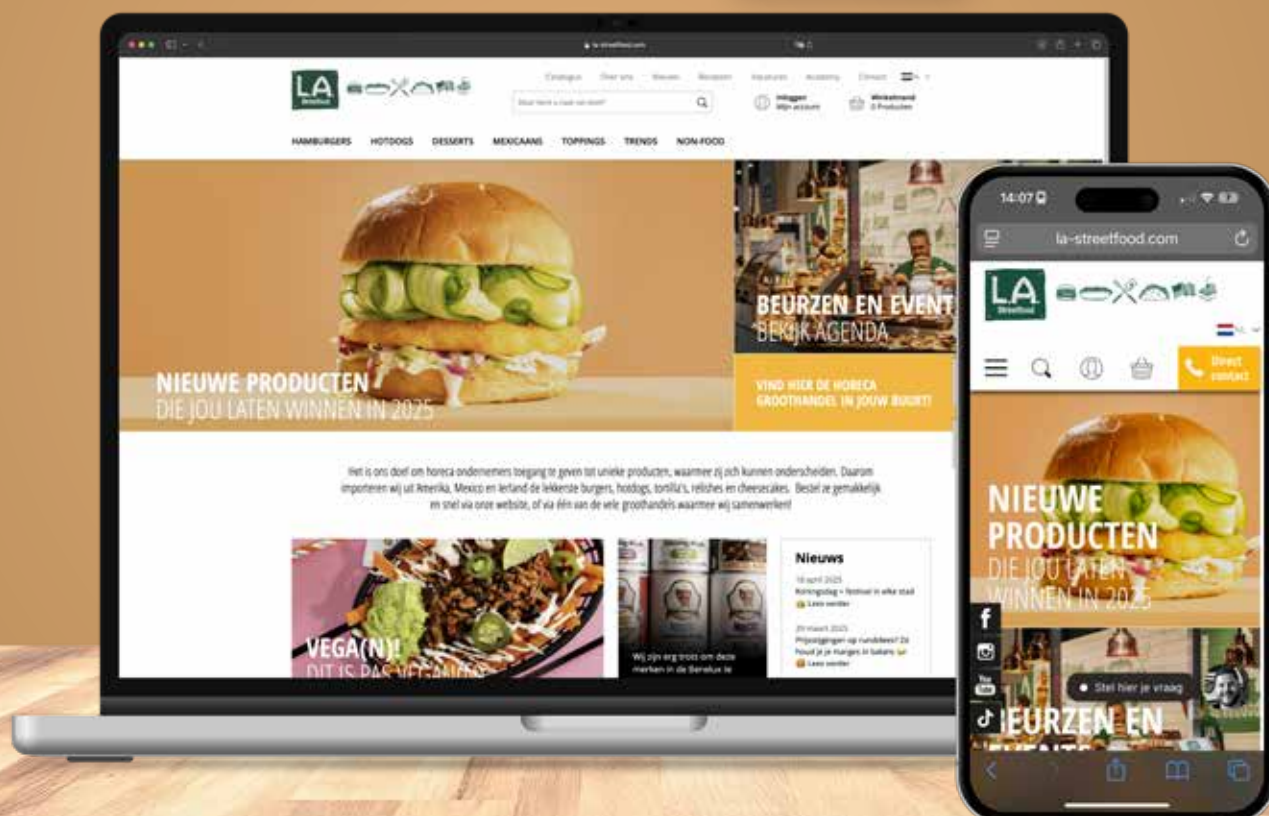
la-streetfood.com

LA Streetfood

Catalogus Over ons Nieuws Recepten Vacatures Academy Contact

Waar bent u naar op zoek?

Inloggen Mijn account

Winkelmand 0 Producten

HAMBURGERS HOTDOGS DESSERTS MEXICAANS TOPPINGS TRENDS NON-FOOD

NIEUWE PRODUCTEN
DIE JOU LATEN WINNEN IN 2025

BEURZEN EN EVENT
BEKIJK AGENDA

VIND HIER DE HORECA GROOTHANDEL IN JOUW BUURT!

Het is ons doel om horeca ondernemers toegang te geven tot unieke producten, waarmee zij zich kunnen onderscheiden. Daarom importeren wij uit Amerika, Mexico en Ierland de lekkerste burgers, hotdogs, tortilla's, relishes en cheesecakes. Bestel ze gemakkelijk en snel via onze website, of via één van de vele groothandels waarmee wij samenwerken!

VEGA(N)!
DIT IS PAS VEGANISME

Wij zijn erg trots om deze merken in de Benelux te

Nieuws

18 april 2025
Koningsdag + festival in elke stad
Lees verder

20 maart 2025
Prijsstijgingen op rundvlees? Zo houd je je marges in balans
Lees verder

14:07

la-streetfood.com

LA Streetfood

NL

Direct contact

NIEUWE PRODUCTEN
DIE JOU LATEN WINNEN IN 2025

BEURZEN EN EVENTS

Stel hier je vraag